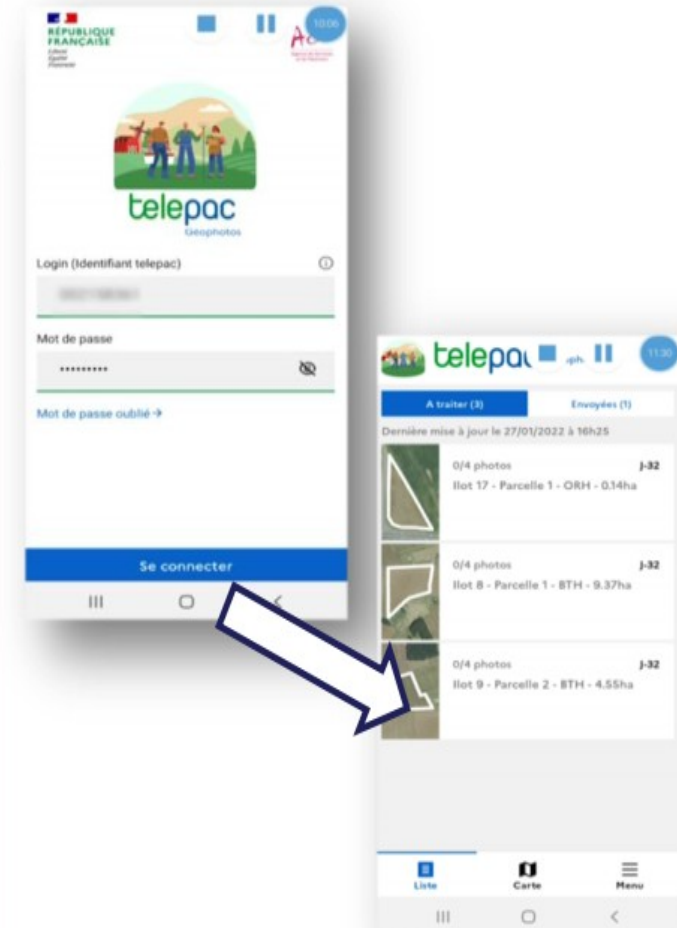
RÉPUBLIQUE FRANÇAISE
Liberté Égalité Fraternité

10:06

telepac
Géophotos

Login (Identifiant telepac)

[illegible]

Mot de passe

••••••••••

Mot de passe oublié →

Se connecter

telepac

11:30

A traiter (3)

Envoyées (1)

Dernière mise à jour le 27/01/2022 à 16h25

0/4 photos
J-32
Ilot 17 - Parcelle 1 - ORH - 0.14ha

0/4 photos
J-32
Ilot 8 - Parcelle 1 - BTH - 9.37ha

0/4 photos
J-32
Ilot 9 - Parcelle 2 - BTH - 4.55ha

Liste
Carte
Menu